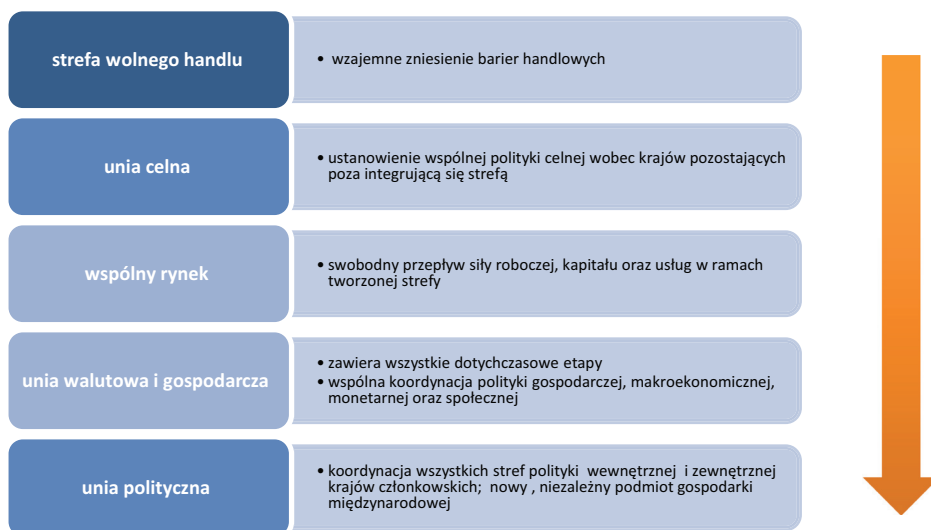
strefa wolnego handlu

• wzajemne zniesienie barier handlowych

unia celna

• ustanowienie wspólnej polityki celnej wobec krajów pozostających poza integrującą się strefą

wspólny rynek

• swobodny przepływ siły roboczej, kapitału oraz usług w ramach tworzonej strefy

unia walutowa i gospodarcza

• zawiera wszystkie dotychczasowe etapy
• wspólna koordynacja polityki gospodarczej, makroekonomicznej, monetarnej oraz społecznej

unia polityczna

• koordynacja wszystkich stref polityki wewnętrznej i zewnętrznej krajów członkowskich; nowy , niezależny podmiot gospodarki międzynarodowej